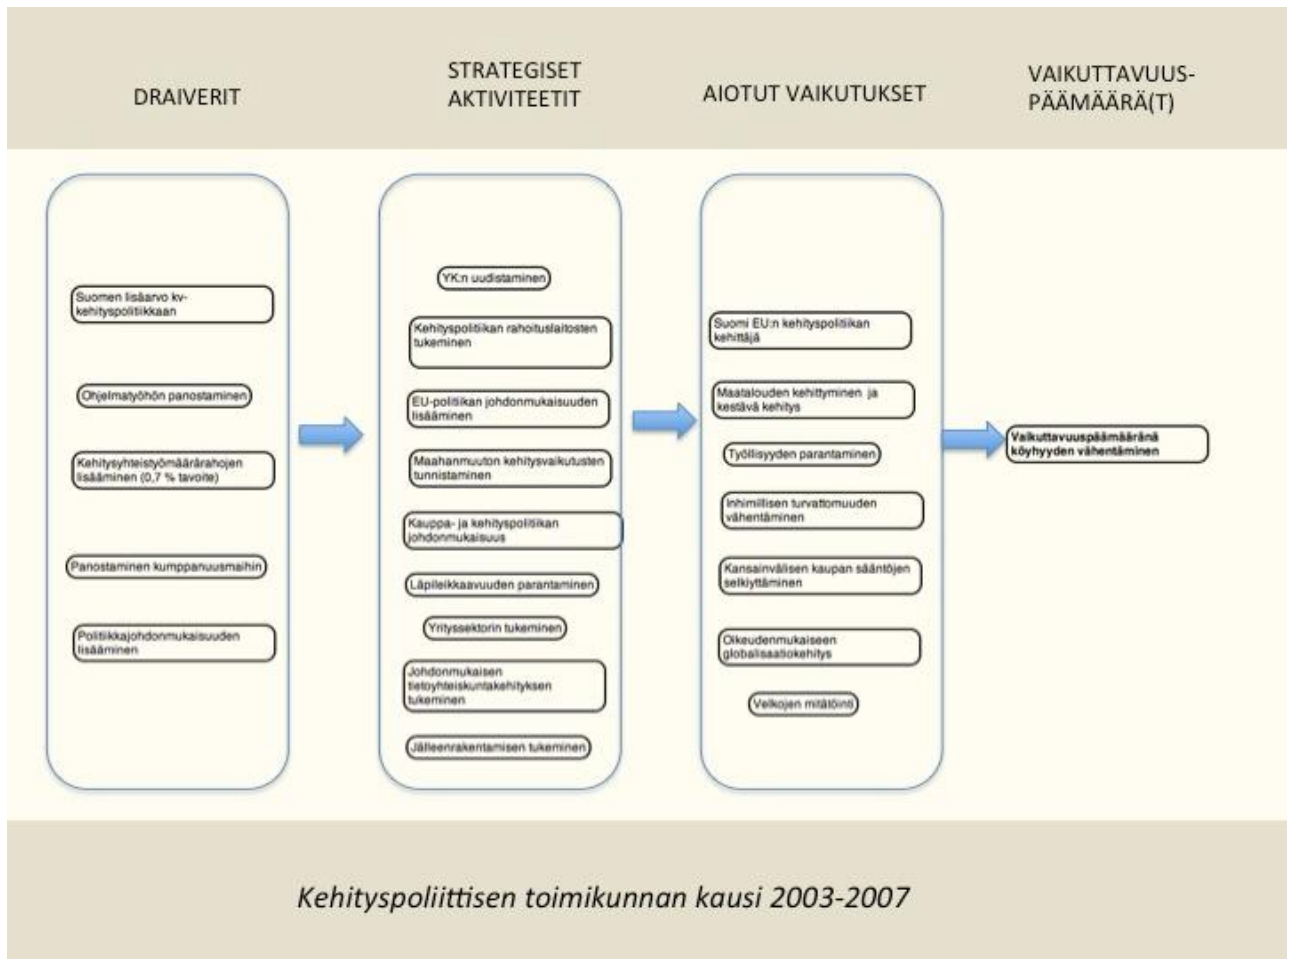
DRAIVERIT

STRATEGISET AKTIVITEETIT

AIOTUT VAIKUTUKSET

VAIKUTTAVUUSPÄÄMÄÄRÄ(T)

Suomen lisäarvo kv-kehityspolitiikkaan

Ohjelmatyöhön panostaminen

Kehitysyhteistyömäärärahojen lisääminen (0,7 % tavoite)

Panostaminen kumppanuusmaihin

Politiikkajohdonmukaisuuden lisääminen

YK:n uudistaminen

Kehityspolitiikan rahoituslaitosten tukeminen

EU-politiikan johdonmukaisuuden lisääminen

Maahanmuuton kehitysvaikutusten tunnistaminen

Kauppa- ja kehityspolitiikan johdonmukaisuus

Läpileikkaavuuden parantaminen

Yrityssektorin tukeminen

Johdonmukaisen tietoyhteiskuntakehityksen tukeminen

Jälleenrakentamisen tukeminen

Suomi EU:n kehityspolitiikan kehittäjä

Maatalouden kehittyminen ja kestävä kehitys

Työllisyyden parantaminen

Inhimillisen turvattomuuden vähentäminen

Kansainvälisen kaupan sääntöjen selkiyttäminen

Oikeudenmukaiseen globalisaatiokehitys

Velkojen mitätöinti

Vaikuttavuuspäämääränä köyhyyden vähentäminen

Kehityspoliittisen toimikunnan kausi 2003-2007